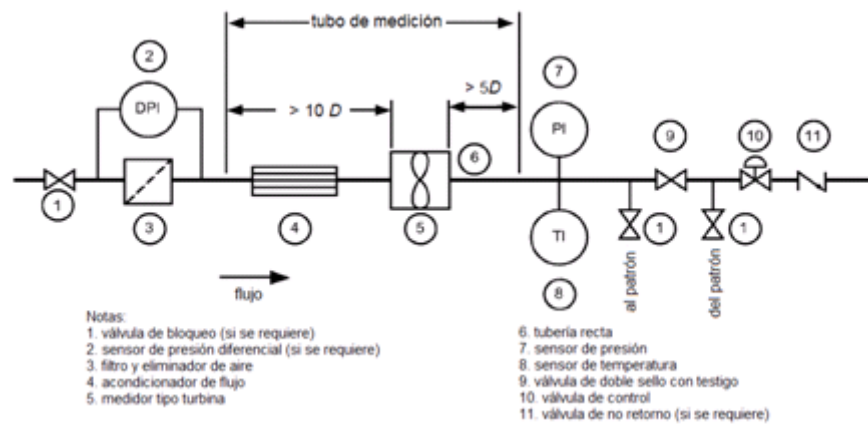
tubo de medición

2

DPI

> 10 $D$

> 5$D$

7

PI

9

10

11

6

1

3

4

5

TI

1

1

8

al patrón

del patrón

flujo

Notas:
1. válvula de bloqueo (si se requiere)
2. sensor de presión diferencial (si se requiere)
3. filtro y eliminador de aire
4. acondicionador de flujo
5. medidor tipo turbina

6. tubería recta
7. sensor de presión
8. sensor de temperatura
9. válvula de doble sello con testigo
10. válvula de control
11. válvula de no retorno (si se requiere)